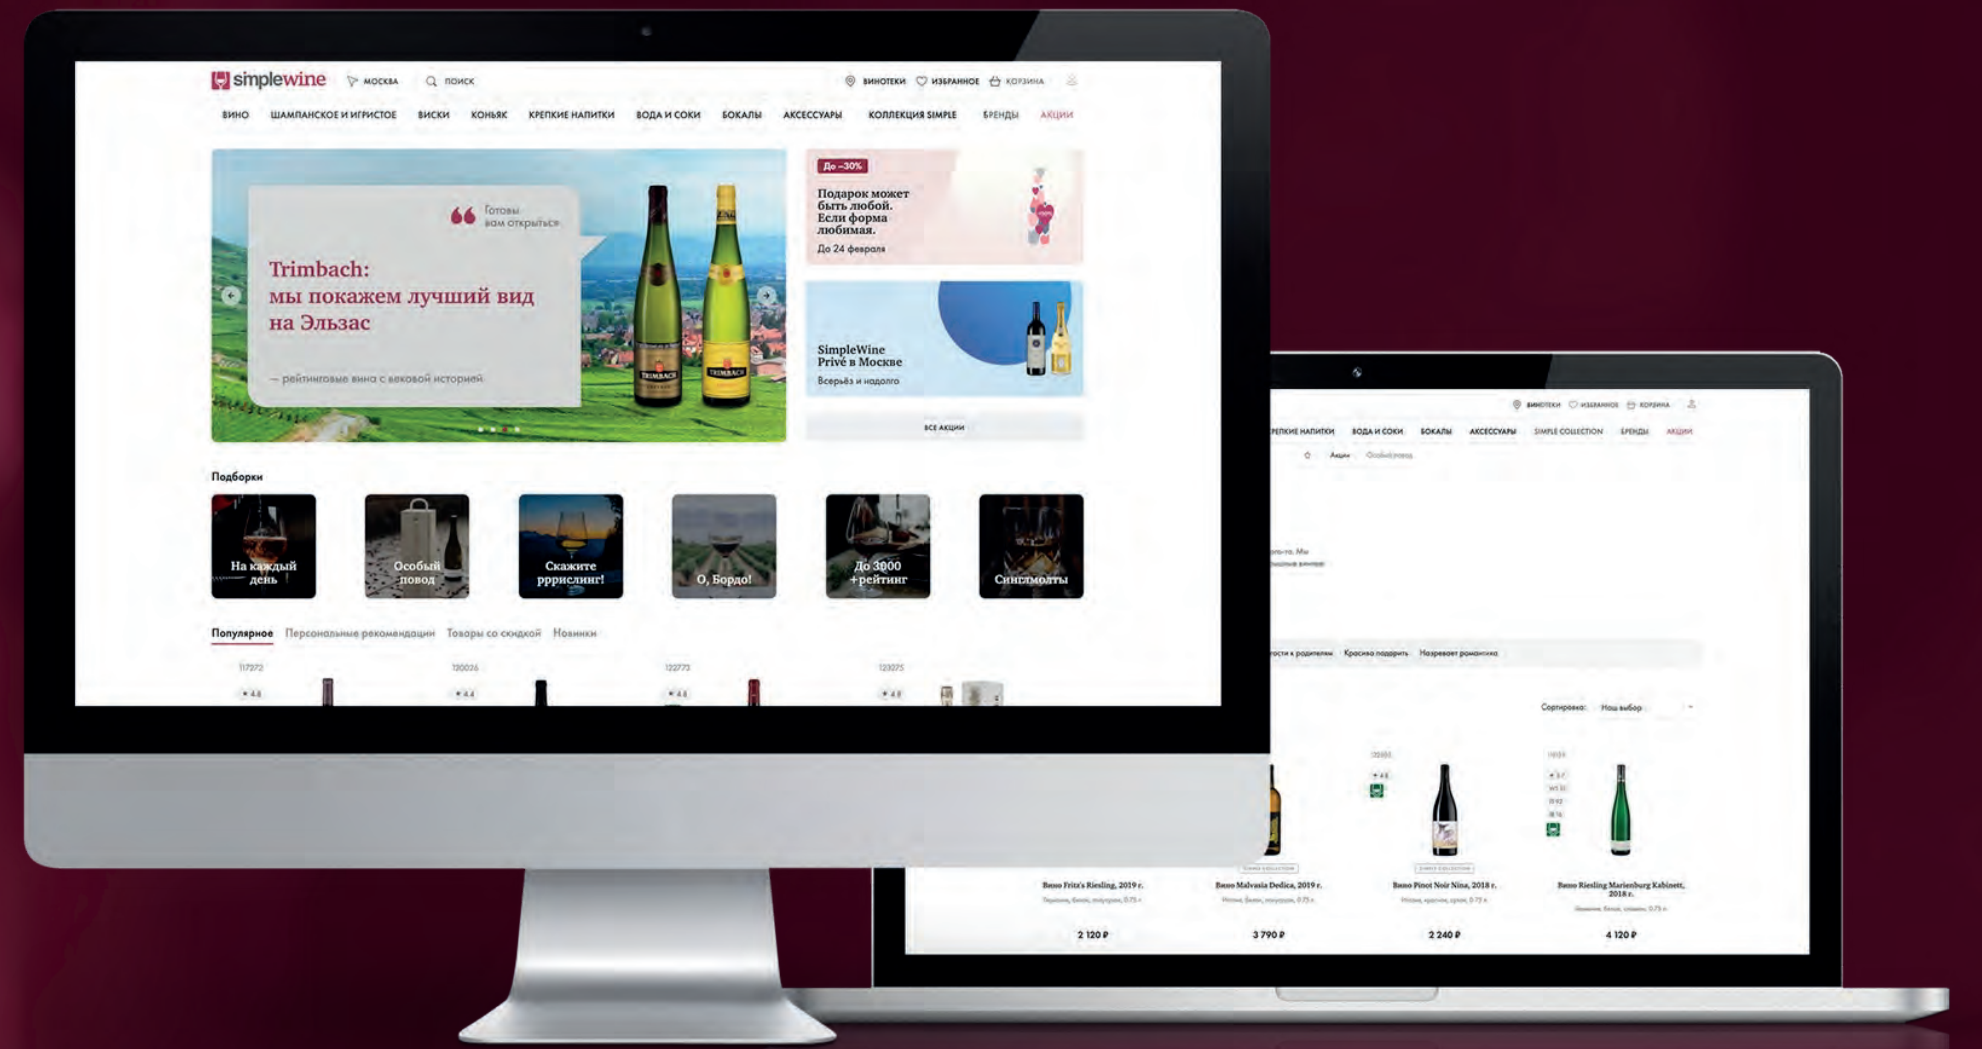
simplewine МОСКВА ПОИСК ВИНОТЕКИ ИЗБРАННОЕ КОРЗИНА

ВИНО ШАМПАНСКОЕ И ИГРИСТОЕ ВИСКИ КОНЬЯК КРЕПКИЕ НАПИТКИ ВОДА И СОКИ БОКАЛЫ АКСЕССУАРЫ КОЛЛЕКЦИЯ SIMPLE БРЕНДЫ АКЦИИ

Готовы вам открыться

Trimbach: мы покажем лучший вид на Эльзас

— рейтинговые вина с вековой историей

До –30%

Подарок может быть любой. Если форма любимая.

До 24 февраля

SimpleWine Privé в Москве

Всерьёз и надолго

ВСЕ АКЦИИ

Подборки

На каждый день

Особый повод

Скажите ррրислинг!

О, Бордо!

До 3000 +рейтинг

Синглмолты

Популярное Персональные рекомендации Товары со скидкой Новинки

117272 120026 122773 123275

ВИНОТЕКИ ИЗБРАННОЕ КОРЗИНА

КРЕПКИЕ НАПИТКИ ВОДА И СОКИ БОКАЛЫ АКСЕССУАРЫ SIMPLE COLLECTION БРЕНДЫ АКЦИИ

Акции

Красиво подарить Назревает романтика

Сортировка: Наш выбор

Вино Fritz's Riesling, 2019 г.

Вино Malvasia Dedica, 2019 г.

Вино Pinot Noir Nina, 2018 г.

Вино Riesling Marienburg Kabinett, 2018 г.

2 120 ₽

3 790 ₽

2 240 ₽

4 120 ₽